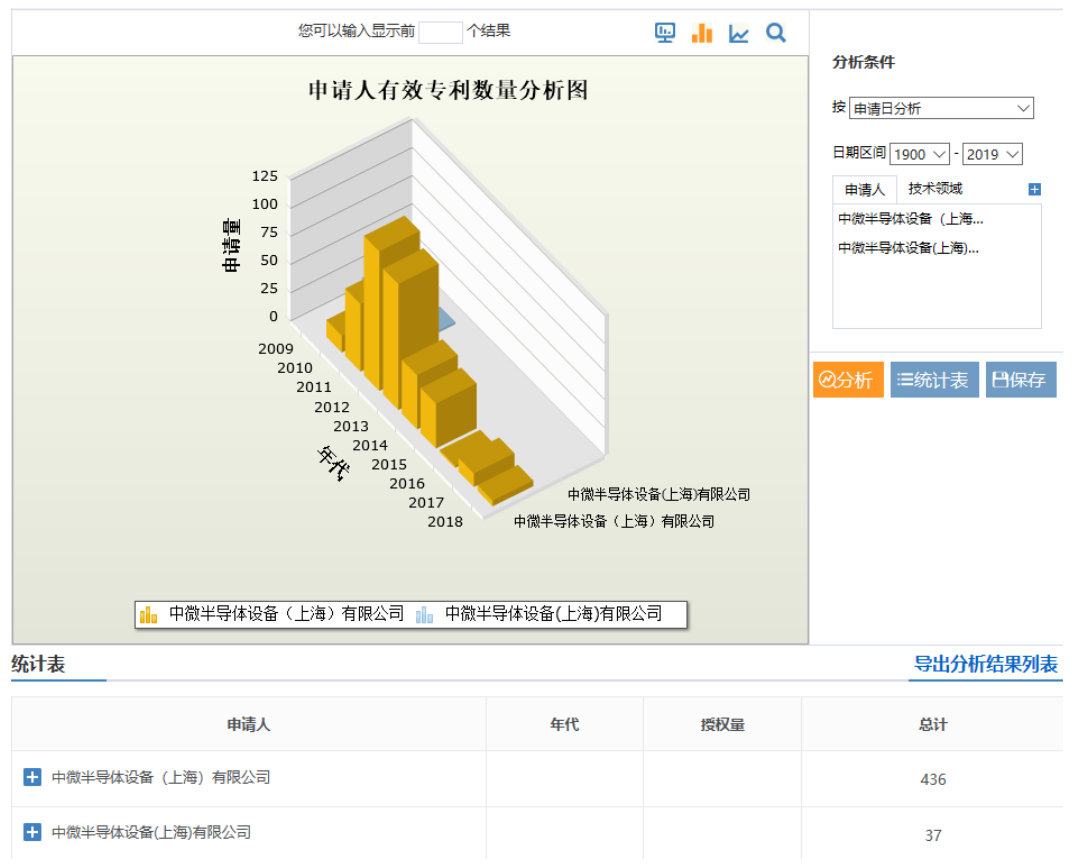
您可以输入显示前 个结果

申请人有效专利数量分析图

125
100
75
50
25
0

申请量

2009
2010
2011
2012
2013
2014
2015
2016
2017
2018

年代

中微半导体设备(上海)有限公司
中微半导体设备（上海）有限公司

中微半导体设备（上海）有限公司 中微半导体设备(上海)有限公司

分析条件

按 申请日分析

日期区间 1900 - 2019

申请人 技术领域

中微半导体设备（上海...
中微半导体设备(上海)...

分析 统计表 保存

统计表

导出分析结果列表

| 申请人 | 年代 | 授权量 | 总计 |
|---|---|---|---|
| 中微半导体设备（上海）有限公司 | | | 436 |
| 中微半导体设备(上海)有限公司 | | | 37 |